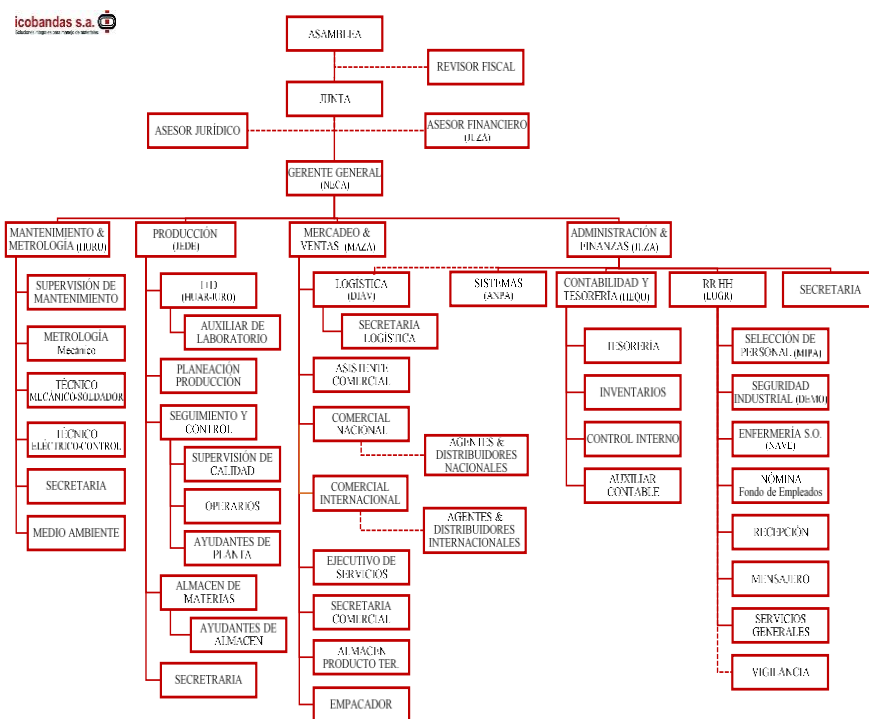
icobandas s.a.
Soluciones integrales para manejo de materiales

ASAMBLEA

REVISOR FISCAL

JUNTA

ASESOR JURÍDICO

ASESOR FINANCIERO (JLZA)

GERENTE GENERAL (NLCA)

MANTENIMIENTO & METROLOGÍA (HURU)

SUPERVISIÓN DE MANTENIMIENTO

METROLOGÍA Mecánico

TÉCNICO MECÁNICO-SOLDADOR

TÉCNICO ELÉCTRICO-CONTROL

SECRETARIA

MEDIO AMBIENTE

PRODUCCIÓN (JEDE)

I+D (HUAR-JURO)

AUXILIAR DE LABORATORIO

PLANEACIÓN PRODUCCIÓN

SEGUIMIENTO Y CONTROL

SUPERVISIÓN DE CALIDAD

OPERARIOS

AYUDANTES DE PLANTA

ALMACEN DE MATERIAS

AYUDANTES DE ALMACEN

SECRETRARIA

MERCADEO & VENTAS (MAZA)

LOGÍSTICA (DIAV)

SECRETARIA LOGÍSTICA

ASISTENTE COMERCIAL

COMERCIAL NACIONAL

AGENTES & DISTRIBUIDORES NACIONALES

COMERCIAL INTERNACIONAL

AGENTES & DISTRIBUIDORES INTERNACIONALES

EJECUTIVO DE SERVICIOS

SECRETARIA COMERCIAL

ALMACÉN PRODUCTO TER.

EMPACADOR

SISTEMAS (ANPA)

ADMINISTRACIÓN & FINANZAS (JLZA)

CONTABILIDAD Y TESORERÍA (LILOU)

TESORERÍA

INVENTARIOS

CONTROL INTERNO

AUXILIAR CONTABLE

RRHH (LUGR)

SELECCIÓN DE PERSONAL (MIPA)

SEGURIDAD INDUSTRIAL (DEMO)

ENFERMERÍA S.O. (NAVE)

NÓMINA Fondo de Empleados

RECEPCIÓN

MENSAJERO

SERVICIOS GENERALES

VIGILANCIA

SECRETARIA